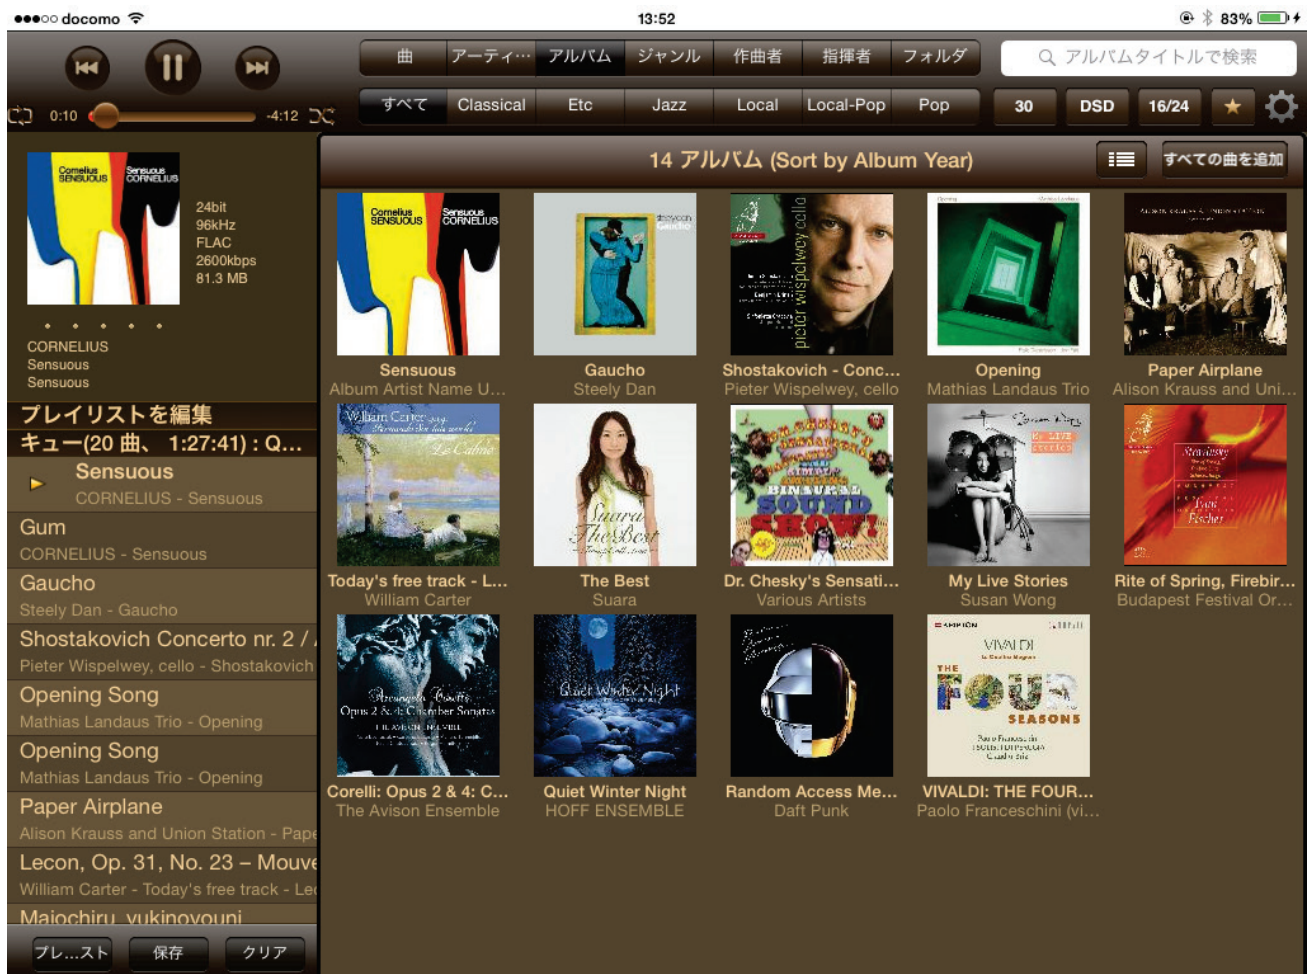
●●●○○ docomo 13:52 83%

0:10 -4:12

曲 | アーティ… | アルバム | ジャンル | 作曲者 | 指揮者 | フォルダ

アルバムタイトルで検索

すべて | Classical | Etc | Jazz | Local | Local-Pop | Pop

30 DSD 16/24 ★

Cornelius SENSUOUS Sensuous CORNELIUS

24bit
96kHz
FLAC
2600kbps
81.3 MB

CORNELIUS
Sensuous
Sensuous

プレイリストを編集
キュー(20 曲、 1:27:41) : Q...

Sensuous
CORNELIUS - Sensuous

Gum
CORNELIUS - Sensuous

Gaucho
Steely Dan - Gaucho

Shostakovich Concerto nr. 2 /
Pieter Wispelwey, cello - Shostakovich

Opening Song
Mathias Landaus Trio - Opening

Opening Song
Mathias Landaus Trio - Opening

Paper Airplane
Alison Krauss and Union Station - Pape

Lecon, Op. 31, No. 23 – Mouve
William Carter - Today's free track - Le

Maiochiru yukinoyouni

プレ…スト | 保存 | クリア

14 アルバム (Sort by Album Year)

すべての曲を追加

Sensuous
Album Artist Name U...

Gaucho
Steely Dan

Shostakovich - Conc...
Pieter Wispelwey, cello

Opening
Mathias Landaus Trio

Paper Airplane
Alison Krauss and Uni...

Today's free track - L...
William Carter

The Best
Suara

Dr. Chesky's Sensati...
Various Artists

My Live Stories
Susan Wong

Rite of Spring, Firebir...
Budapest Festival Or...

Corelli: Opus 2 & 4: C...
The Avison Ensemble

Quiet Winter Night
HOFF ENSEMBLE

Random Access Me...
Daft Punk

VIVALDI: THE FOUR...
Paolo Franceschini (vi...